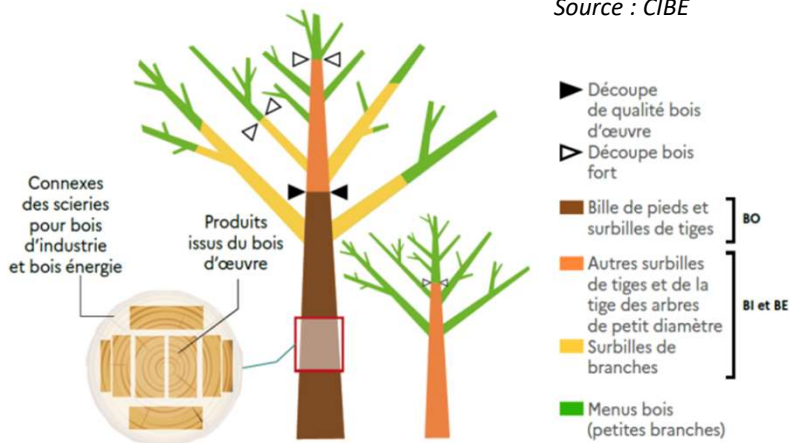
Source : CIBE

Connexes des scieries pour bois d'industrie et bois énergie

Produits issus du bois d'œuvre

Découpe de qualité bois d'œuvre

Découpe bois fort

Bille de pieds et surbilles de tiges

BO

Autres surbilles de tiges et de la tige des arbres de petit diamètre

Surbilles de branches

BI et BE

Menus bois (petites branches)